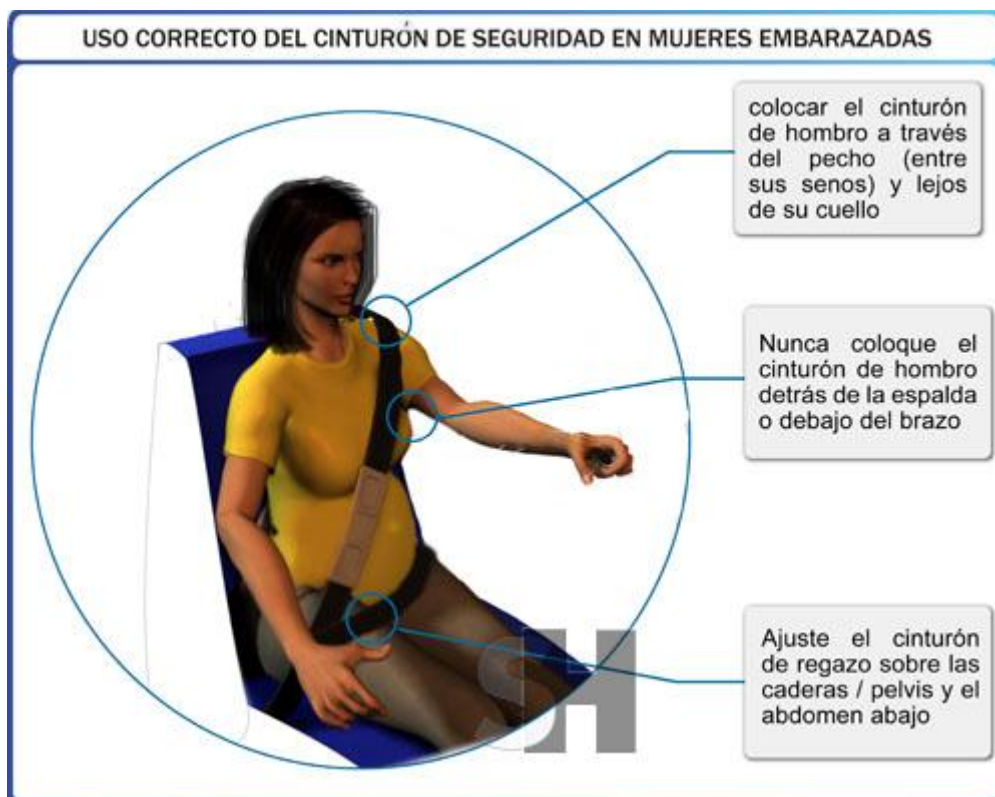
USO CORRECTO DEL CINTURÓN DE SEGURIDAD EN MUJERES EMBARAZADAS

colocar el cinturón de hombro a través del pecho (entre sus senos) y lejos de su cuello

Nunca coloque el cinturón de hombro detrás de la espalda o debajo del brazo

Ajuste el cinturón de regazo sobre las caderas / pelvis y el abdomen abajo

SH